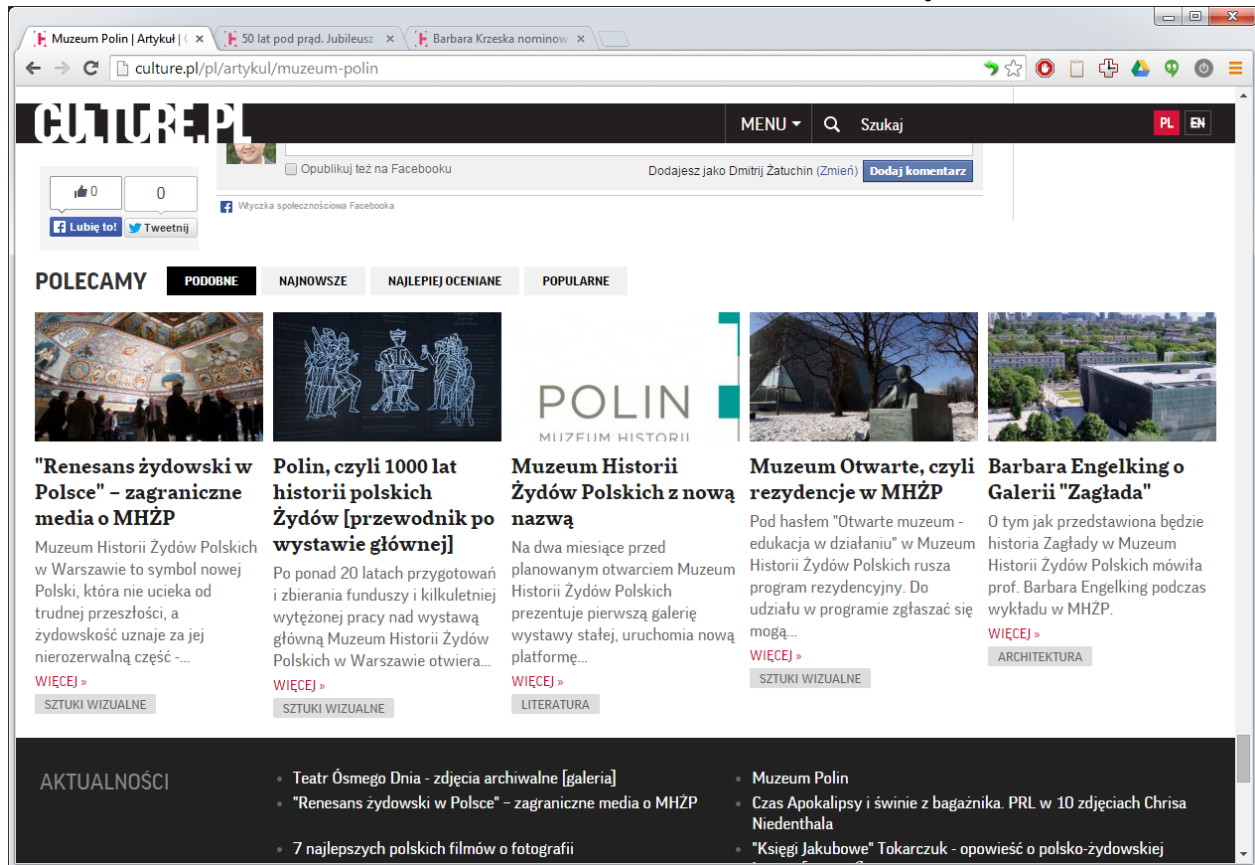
Muzeum Polin | Artykuł | C
50 lat pod prąd. Jubileusz
Barbara Krzeska nominow

culture.pl/pl/artykul/muzeum-polin

CULTURE.PL

MENU Szukaj PL EN

0 0
Lubię to! Tweetnij

Opublikuj też na Facebooku
Dodajesz jako Dmitrij Żatuchin (Zmień) Dodaj komentarz
Wtyczka społecznościowa Facebooka

POLECAMY PODOBNE NAJNOWSZE NAJLEPIEJ OCENIANE POPULARNE

POLIN
MUZEUM HISTORII

"Renesans żydowski w Polsce" – zagraniczne media o MHŻP
Muzeum Historii Żydów Polskich w Warszawie to symbol nowej Polski, która nie ucieka od trudnej przeszłości, a żydowskość uznaje za jej nierozerwalną część -...
WIĘCEJ »
SZTUKI WIZUALNE

Polin, czyli 1000 lat historii polskich Żydów [przewodnik po wystawie głównej]
Po ponad 20 latach przygotowań i zbierania funduszy i kilkuletniej wytężonej pracy nad wystawą główną Muzeum Historii Żydów Polskich w Warszawie otwiera...
WIĘCEJ »
SZTUKI WIZUALNE

Muzeum Historii Żydów Polskich z nową nazwą
Na dwa miesiące przed planowanym otwarciem Muzeum Historii Żydów Polskich prezentuje pierwszą galerię wystawy stałej, uruchomia nową platformę...
WIĘCEJ »
LITERATURA

Muzeum Otwarte, czyli rezydencje w MHŻP
Pod hasłem "Otwarte muzeum - edukacja w działaniu" w Muzeum Historii Żydów Polskich rusza program rezydencyjny. Do udziału w programie zgłaszać się mogą...
WIĘCEJ »
SZTUKI WIZUALNE

Barbara Engelking o Galerii "Zagłada"
O tym jak przedstawiona będzie historia Zagłady w Muzeum Historii Żydów Polskich mówiła prof. Barbara Engelking podczas wykładu w MHŻP.
WIĘCEJ »
ARCHITEKTURA

AKTUALNOŚCI
Teatr Ósmego Dnia - zdjęcia archiwalne [galeria]
"Renesans żydowski w Polsce" – zagraniczne media o MHŻP
7 najlepszych polskich filmów o fotografii
Muzeum Polin
Czas Apokalipsy i świnie z bagażnika. PRL w 10 zdjęciach Chrisa Niedenthala
"Księgi Jakubowe" Tokarczuk - opowieść o polsko-żydowskiej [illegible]